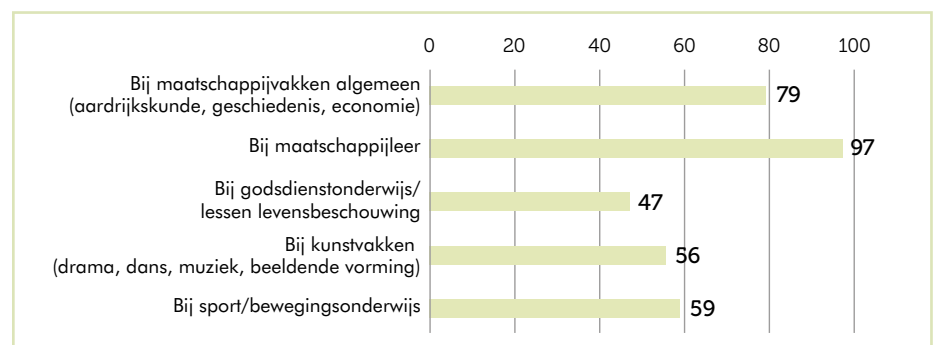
| | Waarde |
|---|---|
| Bij maatschappijvakken algemeen (aardrijkskunde, geschiedenis, economie) | 79 |
| Bij maatschappijleer | 97 |
| Bij godsdienstonderwijs/ lessen levensbeschouwing | 47 |
| Bij kunstvakken (drama, dans, muziek, beeldende vorming) | 56 |
| Bij sport/bewegingsonderwijs | 59 |

0 20 40 60 80 100